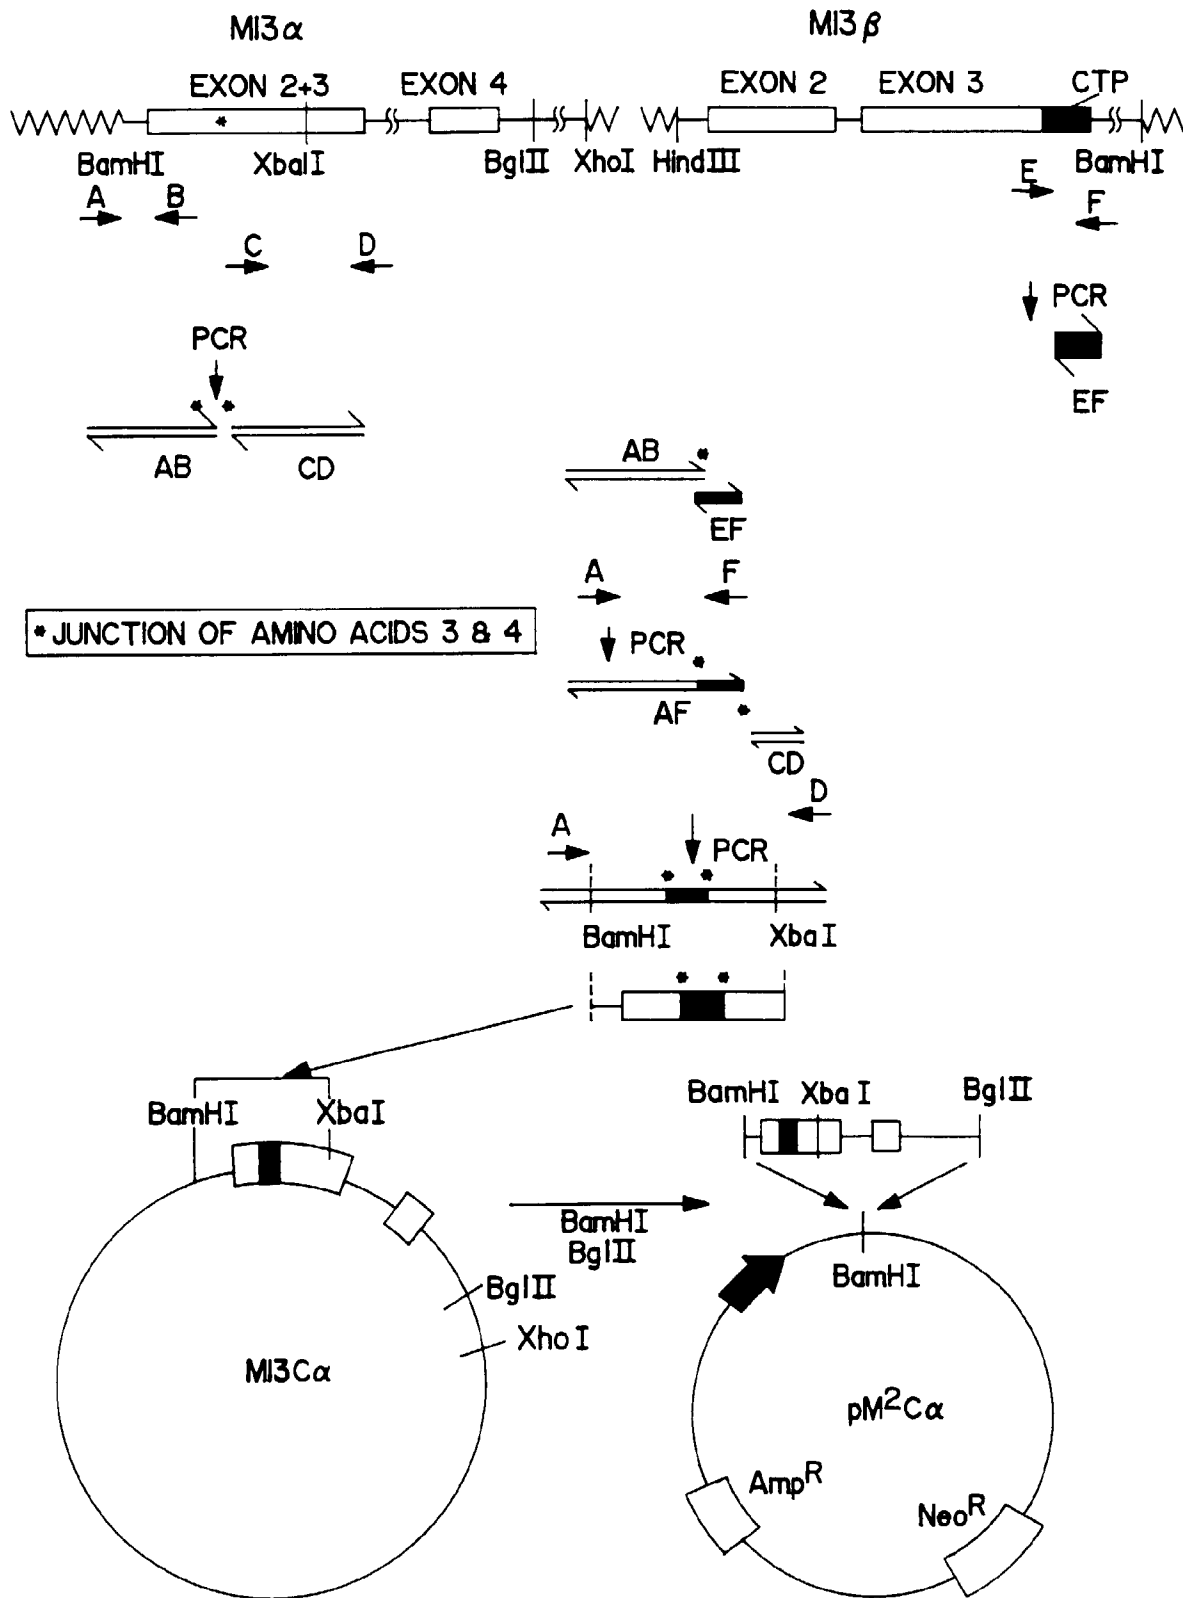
MI3$\alpha$

MI3$\beta$

EXON 2+3

EXON 4

EXON 2

EXON 3

CTP

BamHI

XbaI

BglII

XhoI

HindIII

BamHI

A

B

C

D

E

F

PCR

PCR

EF

AB

CD

AB

EF

A

F

* JUNCTION OF AMINO ACIDS 3 & 4

PCR

AF

CD

D

A

PCR

BamHI

XbaI

BamHI

XbaI

BamHI

Xba I

BglII

BamHI
BglII

BglII

XhoI

MI3C$\alpha$

BamHI

pM$^2$C$\alpha$

Amp$^R$

Neo$^R$